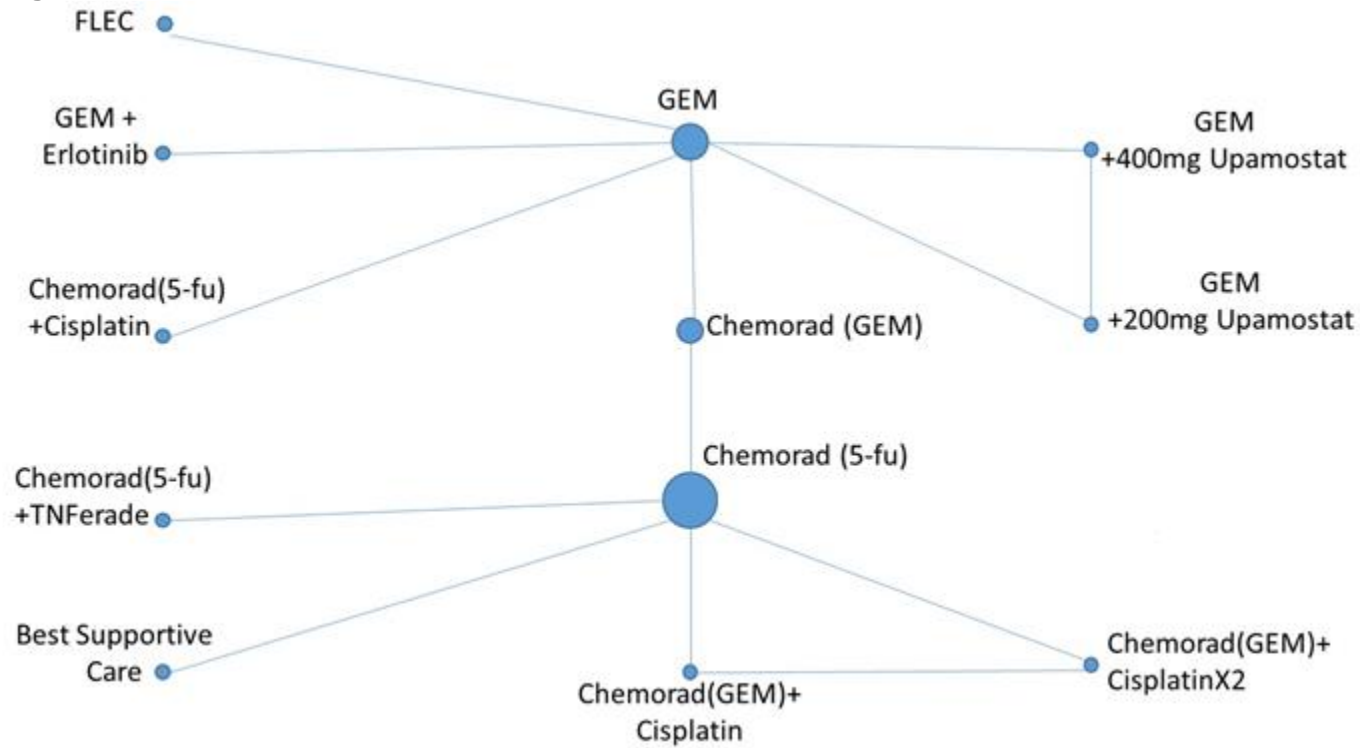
FLEC

GEM

GEM + Erlotinib

GEM +400mg Upamostat

Chemorad(5-fu) +Cisplatin

Chemorad (GEM)

GEM +200mg Upamostat

Chemorad (5-fu)

Chemorad(5-fu) +TNFerade

Best Supportive Care

Chemorad(GEM)+ Cisplatin

Chemorad(GEM)+ CisplatinX2